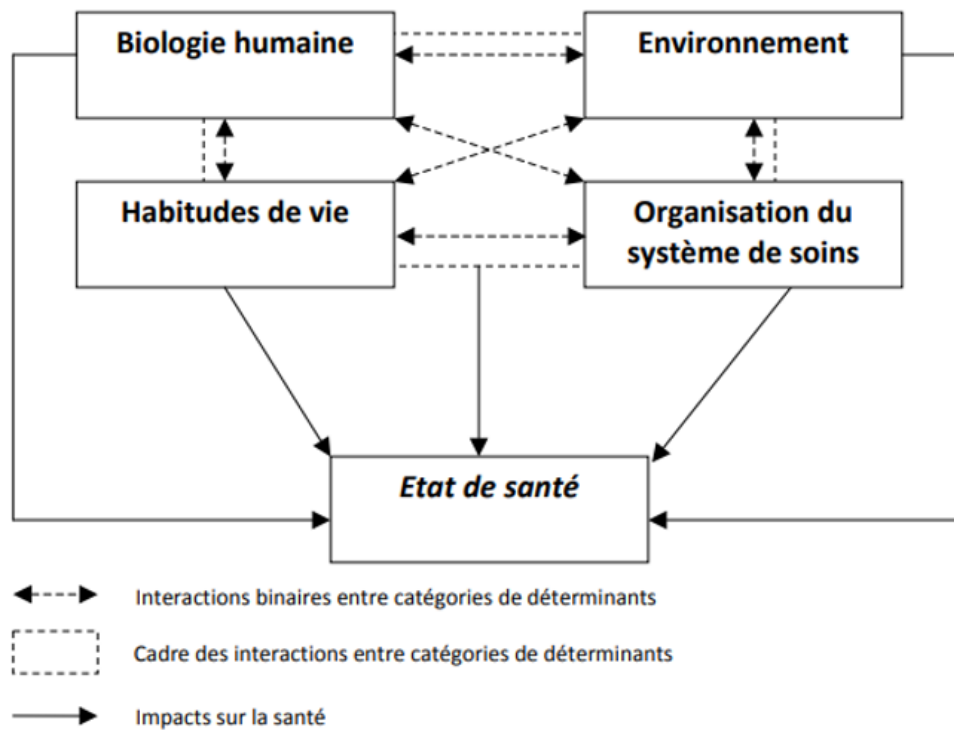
Biologie humaine

Environnement

Habitudes de vie

Organisation du système de soins

Etat de santé

Interactions binaires entre catégories de déterminants

Cadre des interactions entre catégories de déterminants

Impacts sur la santé